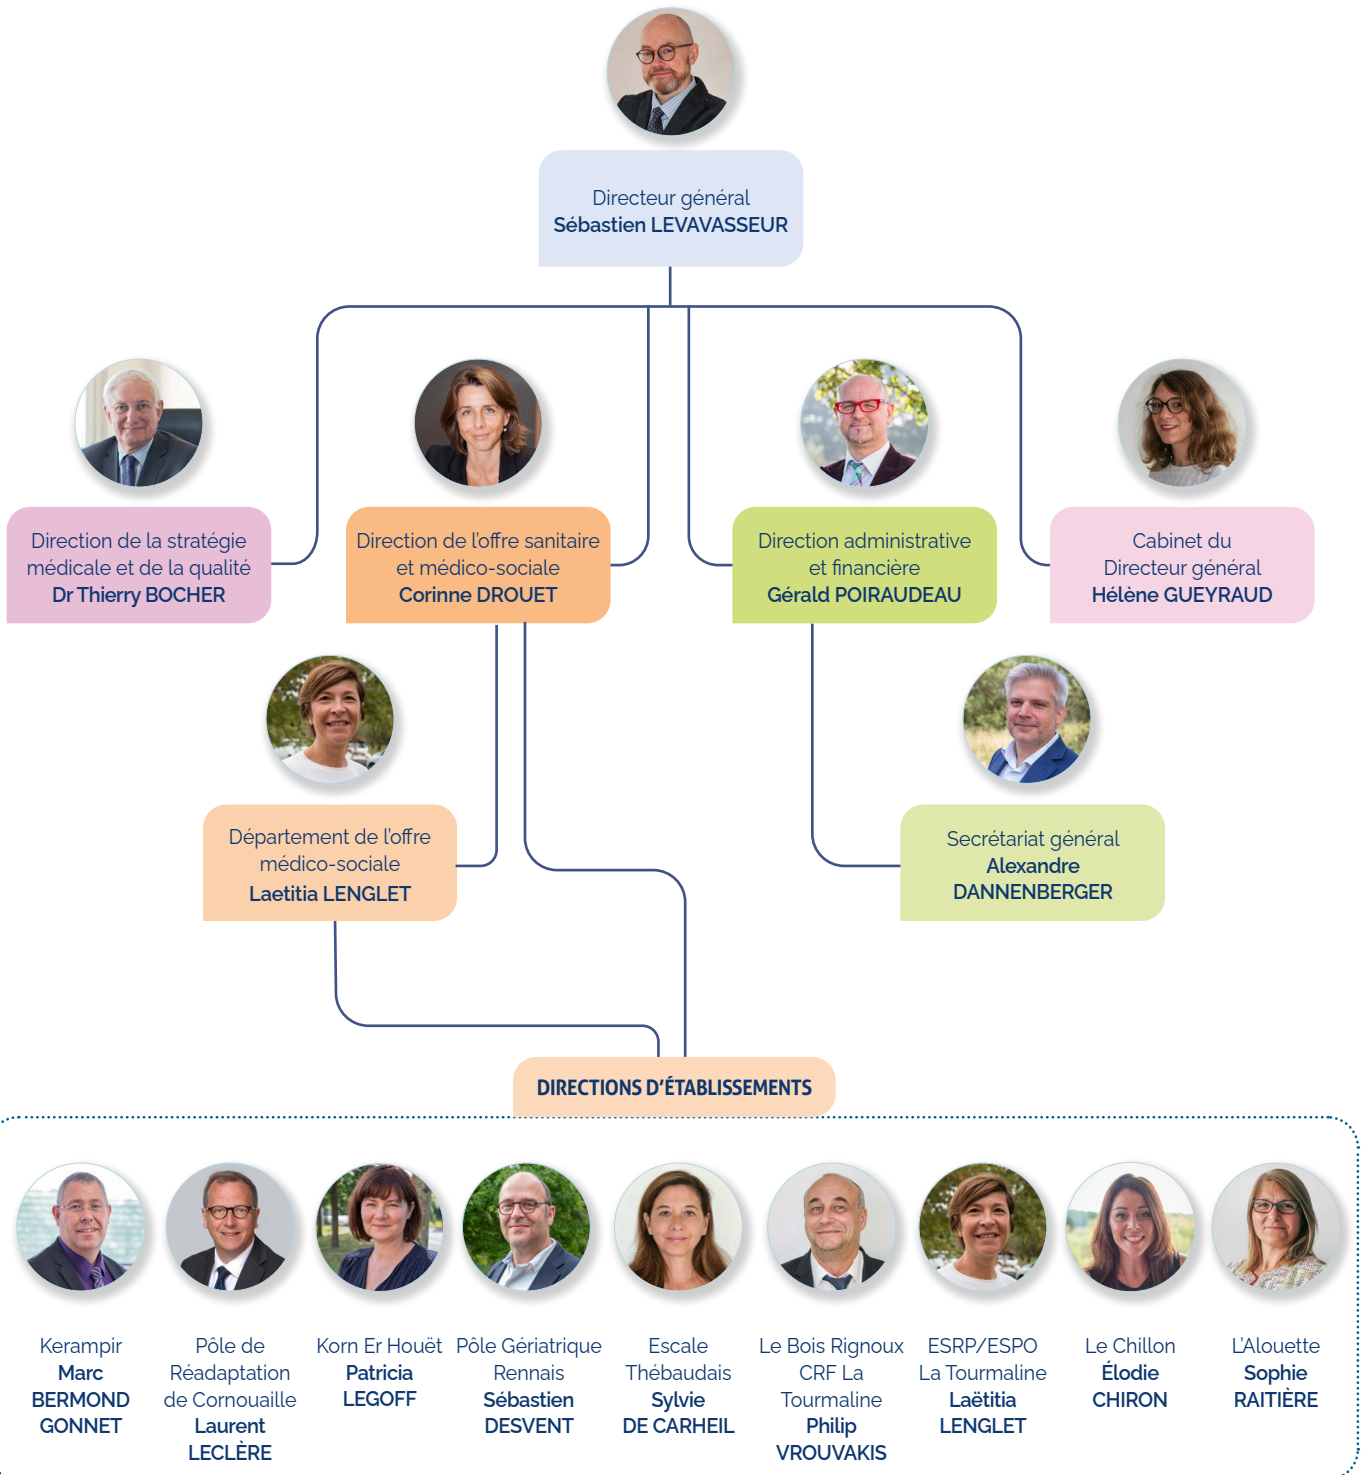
Directeur général
Sébastien LEVAVASSEUR

Direction de la stratégie médicale et de la qualité
Dr Thierry BOCHER

Direction de l'offre sanitaire et médico-sociale
Corinne DROUET

Direction administrative et financière
Gérald POIRAUDEAU

Cabinet du Directeur général
Hélène GUEYRAUD

Département de l'offre médico-sociale
Laetitia LENGLET

Secrétariat général
Alexandre DANNENBERGER

DIRECTIONS D'ÉTABLISSEMENTS

Kerampir
Marc BERMOND GONNET

Pôle de Réadaptation de Cornouaille
Laurent LECLÈRE

Korn Er Houët
Patricia LEGOFF

Pôle Gériatrique Rennais
Sébastien DESVENT

Escale Thébaudais
Sylvie DE CARHEIL

Le Bois Rignoux CRF La Tourmaline
Philip VROUVAKIS

ESRP/ESPO La Tourmaline
Laëtitia LENGLET

Le Chillon
Élodie CHIRON

L'Alouette
Sophie RAITIÈRE